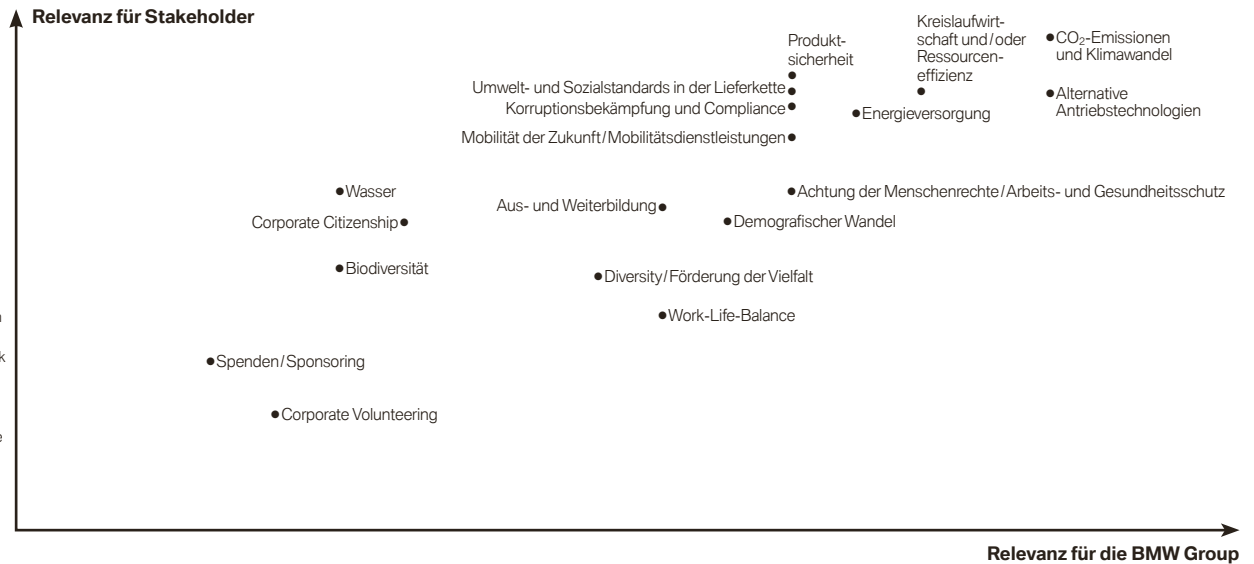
Relevanz für Stakeholder

Produktsicherheit

Kreislaufwirtschaft und/oder Ressourceneffizienz

$CO_2$-Emissionen und Klimawandel

Umwelt- und Sozialstandards in der Lieferkette

Korruptionsbekämpfung und Compliance

Energieversorgung

Alternative Antriebstechnologien

Mobilität der Zukunft/Mobilitätsdienstleistungen

Wasser

Achtung der Menschenrechte/Arbeits- und Gesundheitsschutz

Aus- und Weiterbildung

Corporate Citizenship

Demografischer Wandel

Biodiversität

Diversity/Förderung der Vielfalt

Work-Life-Balance

Spenden/Sponsoring

Corporate Volunteering

Relevanz für die BMW Group